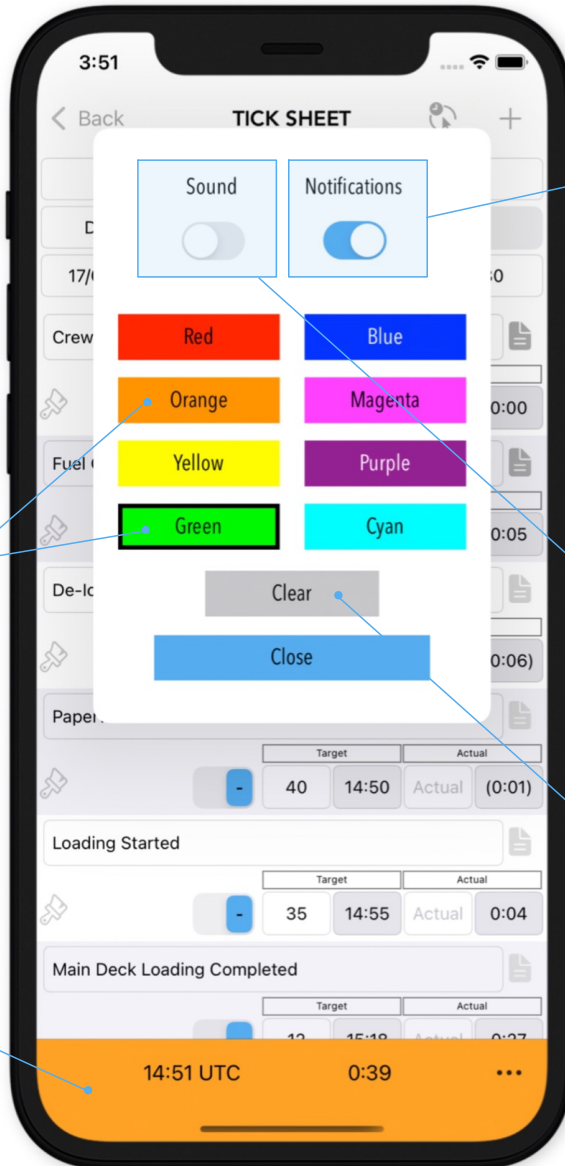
3:51

Back TICK SHEET +

D

17/(

0

Crew

0:00

Fuel

0:05

De-Ic

0:06)

Paper

Sound

Notifications

Red

Blue

Orange

Magenta

Yellow

Purple

Green

Cyan

Clear

Close

| Target | | Actual | |
|---|---|---|---|
| 40 | 14:50 | Actual | (0:01) |

Loading Started

| Target | | Actual | |
|---|---|---|---|
| 35 | 14:55 | Actual | 0:04 |

Main Deck Loading Completed

| Target | | Actual | |
|---|---|---|---|
| 12 | 15:18 | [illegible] | 0:27 |

14:51 UTC 0:39 •••